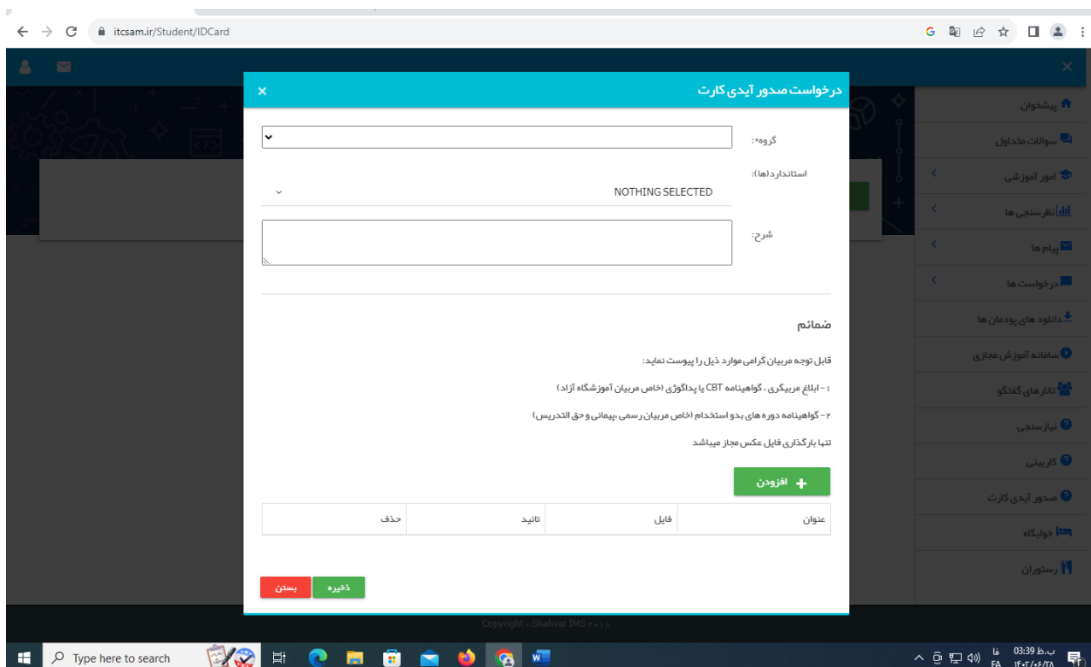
itcsam.ir/Student/IDCard

درخواست صدور آیدی کارت

گروه*:

استاندارد(ها):

NOTHING SELECTED

شرح:

ضمائم

قابل توجه مربیان گرامی موارد ذیل را پیوست نماید:

۱- ابلاغ مربیگری ، گواهینامه CBT یا پداگوژی (خاص مربیان آموزشگاه آزاد)

۲- گواهینامه دوره های بدو استخدام (خاص مربیان رسمی،پیمانی و حق التدریس)

تنها بارگذاری فایل عکس مجاز میباشد

افزودن

| عنوان | فایل | تائید | حذف |
|---|---|---|---|

ذخیره بستن

پیشخوان
سوالات متداول
امور آموزشی
نظرسنجی ها
پیام ها
درخواست ها
دانلود های پودمان ها
سامانه آموزش مجازی
تالارهای گفتگو
نیازسنجی
کاریابی
صدور آیدی کارت
خوابگاه
رستوران

Copyright : Shahvar IMS ۲۰۱۸

Type here to search

03:39 ب.ظ
FA فا
۱۴۰۲/۰۶/۲۸